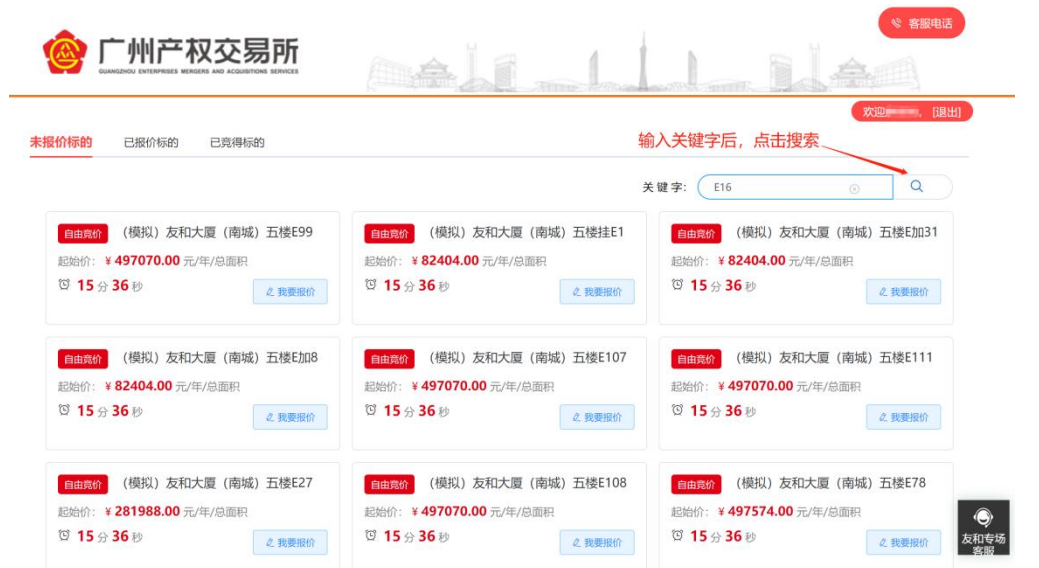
客服电话

广州产权交易所
GUANGZHOU ENTERPRISES MERGERS AND ACQUISITIONS SERVICES

欢迎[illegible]，[退出]

未报价标的　已报价标的　已竞得标的

输入关键字后，点击搜索

关 键 字：E16

自由竞价 （模拟）友和大厦（南城）五楼E99
起始价：¥ 497070.00 元/年/总面积
15 分 36 秒
我要报价

自由竞价 （模拟）友和大厦（南城）五楼挂E1
起始价：¥ 82404.00 元/年/总面积
15 分 36 秒
我要报价

自由竞价 （模拟）友和大厦（南城）五楼E加31
起始价：¥ 82404.00 元/年/总面积
15 分 36 秒
我要报价

自由竞价 （模拟）友和大厦（南城）五楼E加8
起始价：¥ 82404.00 元/年/总面积
15 分 36 秒
我要报价

自由竞价 （模拟）友和大厦（南城）五楼E107
起始价：¥ 497070.00 元/年/总面积
15 分 36 秒
我要报价

自由竞价 （模拟）友和大厦（南城）五楼E111
起始价：¥ 497070.00 元/年/总面积
15 分 36 秒
我要报价

自由竞价 （模拟）友和大厦（南城）五楼E27
起始价：¥ 281988.00 元/年/总面积
15 分 36 秒
我要报价

自由竞价 （模拟）友和大厦（南城）五楼E108
起始价：¥ 497070.00 元/年/总面积
15 分 36 秒
我要报价

自由竞价 （模拟）友和大厦（南城）五楼E78
起始价：¥ 497574.00 元/年/总面积
15 分 36 秒
我要报价

友和专场客服